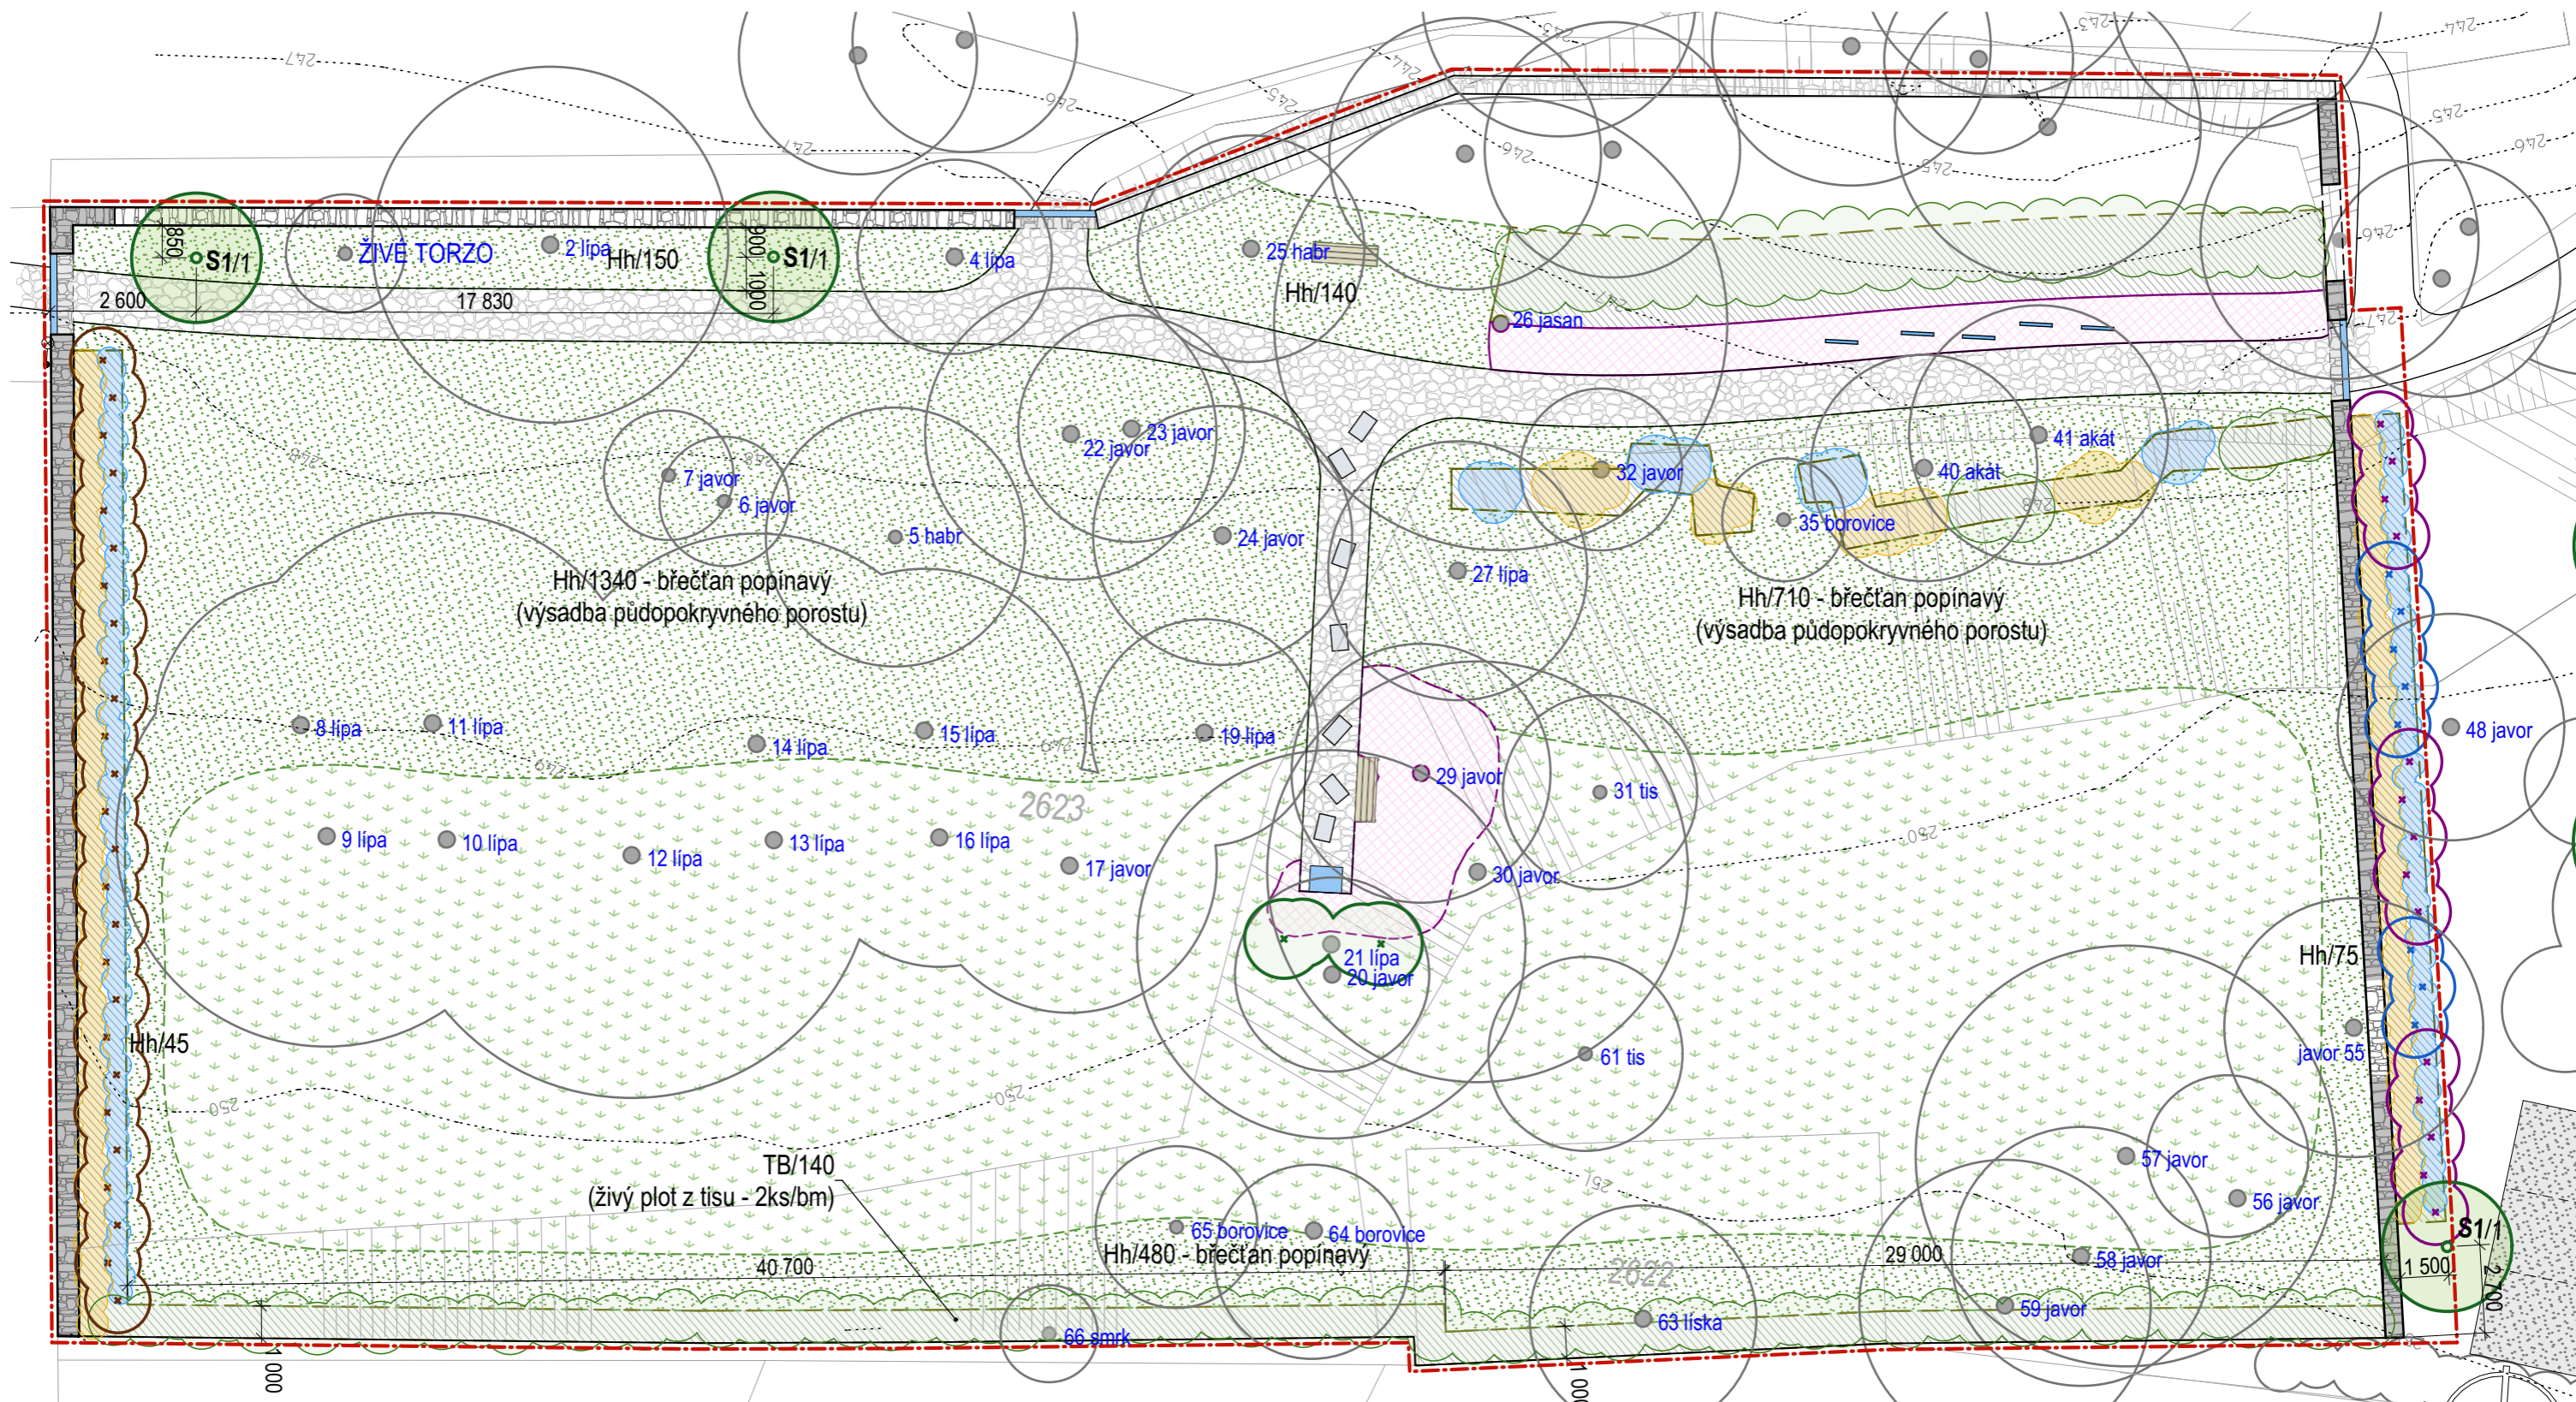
247
247
246
245
244
243
244
245
246
245
246
246
247

850
S1/1
ŽIVÉ TORZO
2 lípa
Hh/150
900 1000
S1/1
4 lípa
25 habr
Hh/140
26 jasan
2 600
17 830

23 javor
22 javor
7 javor
6 javor
5 habr
24 javor
32 javor
41 akát
40 akát
35 borovice
27 lípa

Hh/1340 - břečťan popínavý
(výsadba půdopokryvného porostu)

Hh/710 - břečťan popínavý
(výsadba půdopokryvného porostu)

8 lípa
11 lípa
14 lípa
15 lípa
19 lípa
29 javor
31 tis
48 javor
2623
9 lípa
10 lípa
12 lípa
13 lípa
16 lípa
17 javor
30 javor
21 lípa
20 javor
Hh/75
Hh/45
61 tis
javor 55
250
250
250
251
TB/140
(živý plot z tisu - 2ks/bm)
57 javor
56 javor
65 borovice
64 borovice
Hh/480 - břečťan popínavý
40 700
2622
29 000
58 javor
S1/1
1 500
2 700
59 javor
63 líska
66 smrk
1 000
1 000